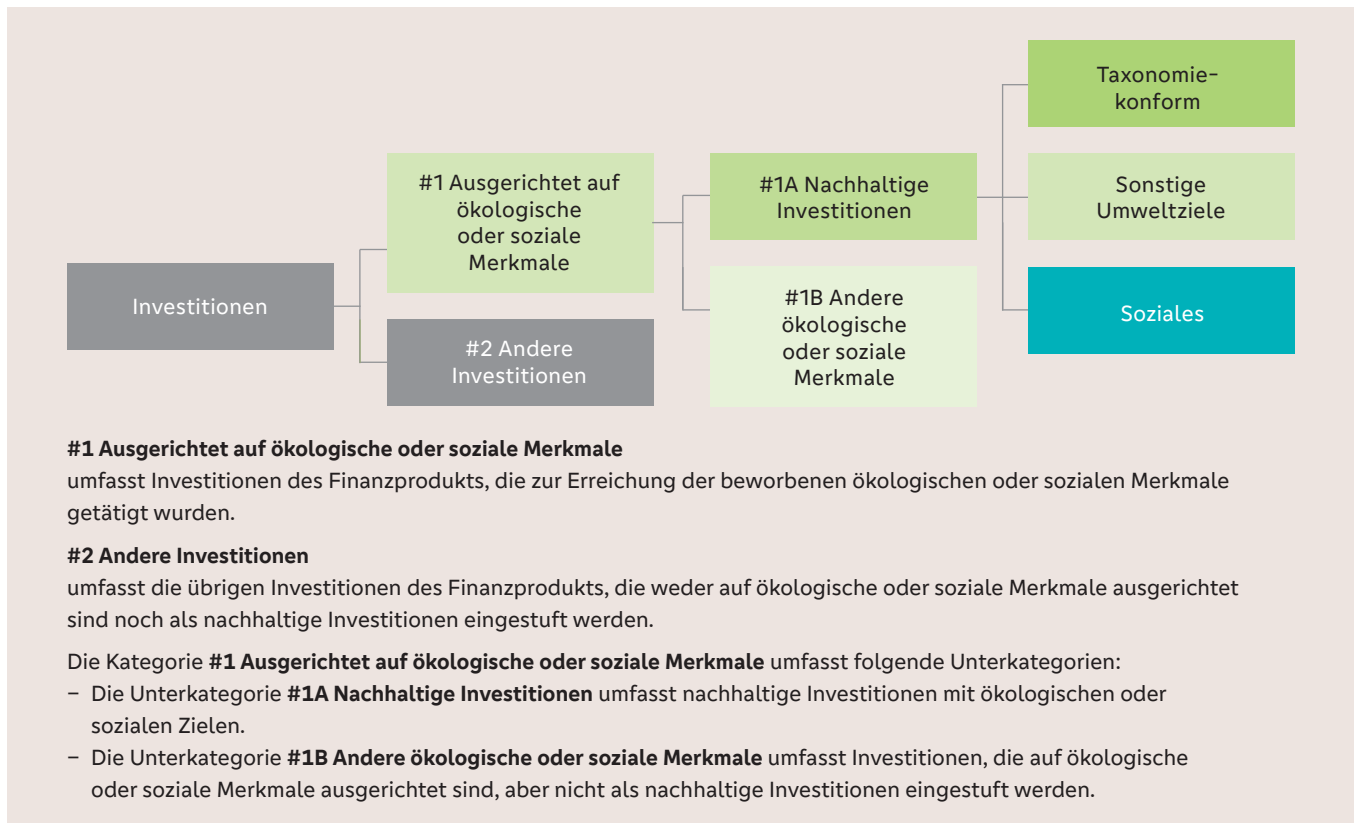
Investitionen

#1 Ausgerichtet auf ökologische oder soziale Merkmale

#2 Andere Investitionen

#1A Nachhaltige Investitionen

#1B Andere ökologische oder soziale Merkmale

Taxonomiekonform

Sonstige Umweltziele

Soziales

**#1 Ausgerichtet auf ökologische oder soziale Merkmale**
umfasst Investitionen des Finanzprodukts, die zur Erreichung der beworbenen ökologischen oder sozialen Merkmale getätigt wurden.

**#2 Andere Investitionen**
umfasst die übrigen Investitionen des Finanzprodukts, die weder auf ökologische oder soziale Merkmale ausgerichtet sind noch als nachhaltige Investitionen eingestuft werden.

Die Kategorie **#1 Ausgerichtet auf ökologische oder soziale Merkmale** umfasst folgende Unterkategorien:
– Die Unterkategorie **#1A Nachhaltige Investitionen** umfasst nachhaltige Investitionen mit ökologischen oder sozialen Zielen.
– Die Unterkategorie **#1B Andere ökologische oder soziale Merkmale** umfasst Investitionen, die auf ökologische oder soziale Merkmale ausgerichtet sind, aber nicht als nachhaltige Investitionen eingestuft werden.